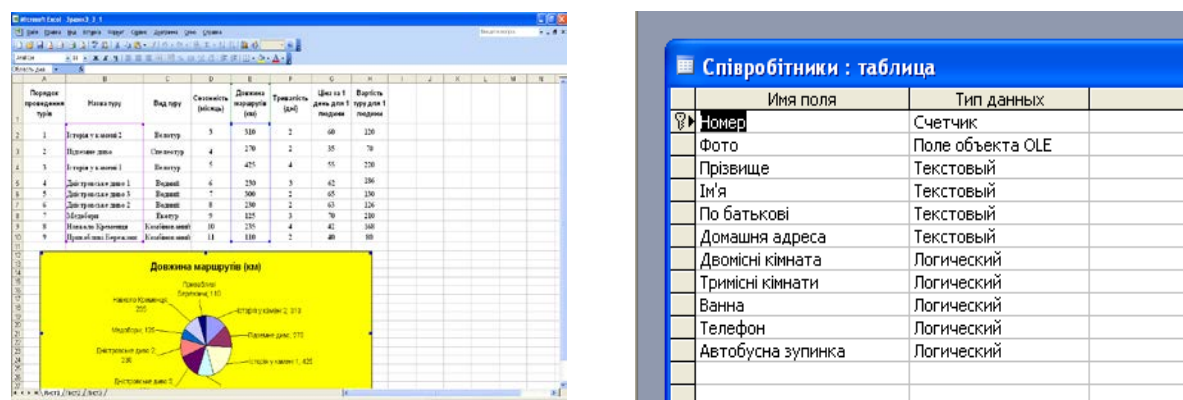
Microsoft Excel - Зразок3_3_1

| Порядок проведення турів | Назва туру | Вид туру | Складність (місяць) | Довжина маршрутів (км) | Тривалість (дні) | Ціна за 1 день для 1 людини | Вартість туру для 1 людини |
|---|---|---|---|---|---|---|---|
| 1 | Історія у камені 2 | Велотур | 3 | 310 | 2 | 60 | 120 |
| 2 | Підводне диво | Спелеотур | 4 | 270 | 2 | 35 | 70 |
| 3 | Історія у камені 1 | Велотур | 5 | 425 | 4 | 55 | 220 |
| 4 | Дністровське диво 1 | Водний | 6 | 250 | 3 | 62 | 186 |
| 5 | Дністровське диво 3 | Водний | 7 | 300 | 2 | 65 | 130 |
| 6 | Дністровське диво 2 | Водний | 8 | 230 | 2 | 63 | 126 |
| 7 | Медобори | Вкотур | 9 | 125 | 3 | 70 | 210 |
| 8 | Навколо Кременця | Комбінований | 10 | 235 | 4 | 42 | 168 |
| 9 | Прикобізька Бережани | Комбінований | 11 | 110 | 2 | 40 | 80 |

Довжина маршрутів (км)

Прикобізька Бережани; 110
Історія у камені 2; 310
Навколо Кременця; 235
Підводне диво; 270
Медобори; 125
Історія у камені 1; 425
Дністровське диво 2; 230
Дністровське диво 3

Лист1 / Лист2 / Лист3

Співробітники : таблица

| Имя поля | Тип данных |
|---|---|
| Номер | Счетчик |
| Фото | Поле объекта OLE |
| Прізвище | Текстовый |
| Ім'я | Текстовый |
| По батькові | Текстовый |
| Домашня адреса | Текстовый |
| Двомісні кімната | Логический |
| Тримісні кімнати | Логический |
| Ванна | Логический |
| Телефон | Логический |
| Автобусна зупинка | Логический |